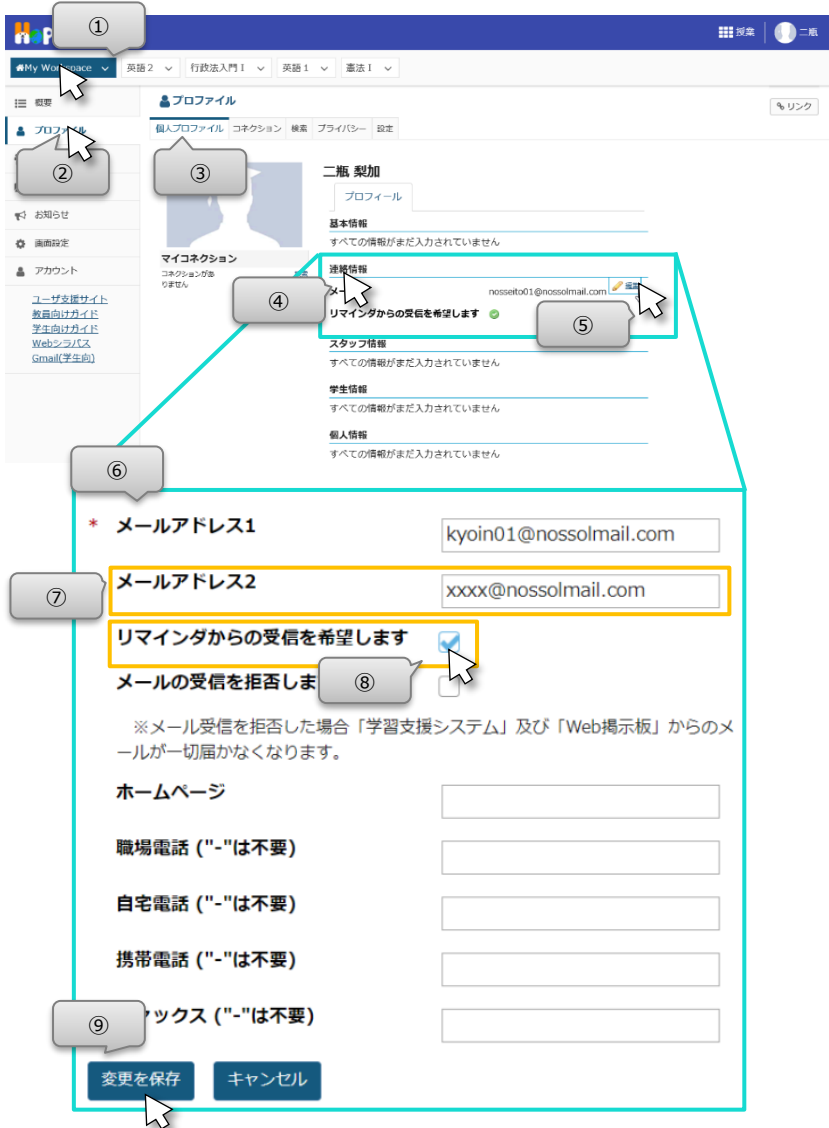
①

授業 | 二瓶

My Wo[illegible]space | 英語２ | 行政法入門Ⅰ | 英語１ | 憲法Ⅰ

概要
プロフィール
②
お知らせ
画面設定
アカウント

ユーザ支援サイト
教員向けガイド
学生向けガイド
Webシラバス
Gmail(学生向)

プロファイル
リンク

個人プロファイル | コネクション | 検索 | プライバシー | 設定

③

マイコネクション
コネクションがありません

二瓶 梨加

プロフィール

基本情報
すべての情報がまだ入力されていません

連絡情報
nosseito01@nossolmail.com
④
編集
リマインダからの受信を希望します
⑤

スタッフ情報
すべての情報がまだ入力されていません

学生情報
すべての情報がまだ入力されていません

個人情報
すべての情報がまだ入力されていません

⑥

* メールアドレス1 kyoin01@nossolmail.com

⑦ メールアドレス2 xxxx@nossolmail.com

リマインダからの受信を希望します

メールの受信を拒否しま ⑧

※メール受信を拒否した場合「学習支援システム」及び「Web掲示板」からのメールが一切届かなくなります。

ホームページ

職場電話 ("-"は不要)

自宅電話 ("-"は不要)

携帯電話 ("-"は不要)

⑨
ックス ("-"は不要)

変更を保存 キャンセル